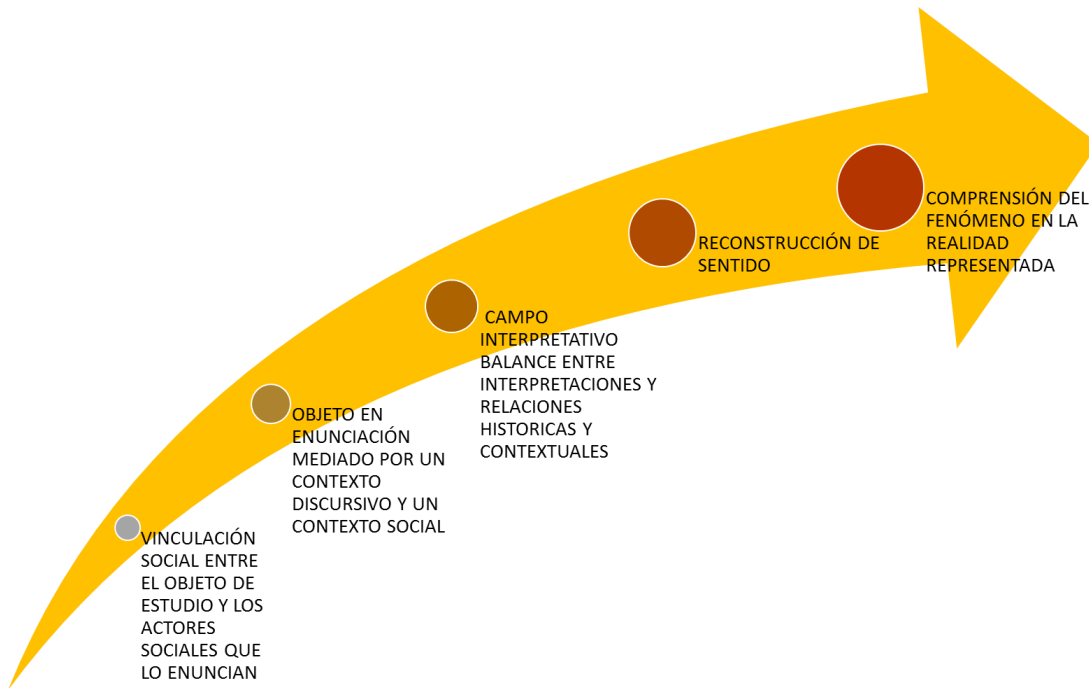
VINCULACIÓN SOCIAL ENTRE EL OBJETO DE ESTUDIO Y LOS ACTORES SOCIALES QUE LO ENUNCIAN

OBJETO EN ENUNCIACIÓN MEDIADO POR UN CONTEXTO DISCURSIVO Y UN CONTEXTO SOCIAL

CAMPO INTERPRETATIVO BALANCE ENTRE INTERPRETACIONES Y RELACIONES HISTORICAS Y CONTEXTUALES

RECONSTRUCCIÓN DE SENTIDO

COMPRENSIÓN DEL FENÓMENO EN LA REALIDAD REPRESENTADA